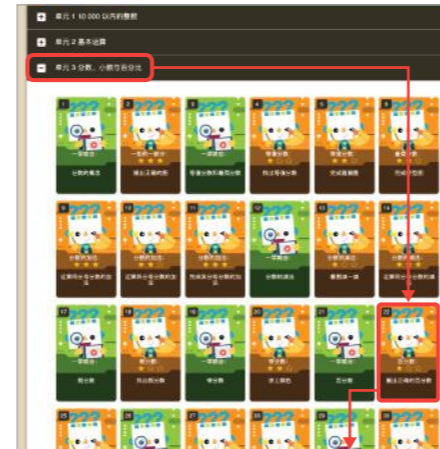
单元 1 10 000 以内的数数

单元 2 基本运算

单元 3 分数、小数与百分比

1
???
一年级

分数的概念

2
???
一年级

确定正确的分

3
???
一年级

等值分数和最简分数

4
???
等值分数

找出等值分数

5
???
等值分数

完成等值图

6
???
最简分数

完成分数

9
???

正确分母分数的加法

10
???

正确分母分数的加法

11
???

异母分数的加法

12
???

分数的加法

13
???

最简单一题

14
???

正确分母分数的加法

17
???

百分数

18
???

找出百分数

19
???

等分数

20
???

求上题数

21
???

百分数

22
???
百分数

确认正确的百分数

25
???

26
???

27
???

28
???

29
???

30
???